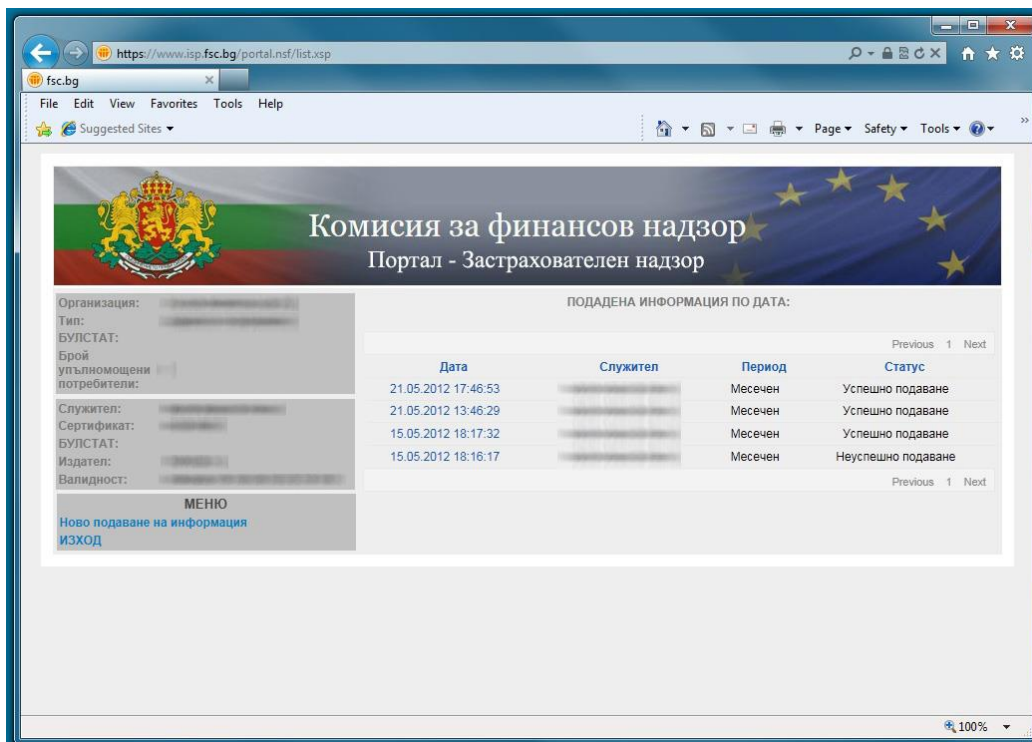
https://www.isp.fsc.bg/portal.nsf/list.xsp

fsc.bg

File Edit View Favorites Tools Help

Suggested Sites ▾

Page ▾ Safety ▾ Tools ▾

Комисия за финансов надзор
Портал - Застрахователен надзор

Организация: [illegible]
Тип: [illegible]
БУЛСТАТ:
Брой упълномощени потребители: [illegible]

Служител: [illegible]
Сертификат: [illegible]
БУЛСТАТ:
Издател: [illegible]
Валидност: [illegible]

МЕНЮ
Ново подаване на информация
ИЗХОД

ПОДАДЕНА ИНФОРМАЦИЯ ПО ДАТА:

Previous 1 Next

| Дата | Служител | Период | Статус |
|---|---|---|---|
| 21.05.2012 17:46:53 | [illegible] | Месечен | Успешно подаване |
| 21.05.2012 13:46:29 | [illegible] | Месечен | Успешно подаване |
| 15.05.2012 18:17:32 | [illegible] | Месечен | Успешно подаване |
| 15.05.2012 18:16:17 | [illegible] | Месечен | Неуспешно подаване |

Previous 1 Next

100%